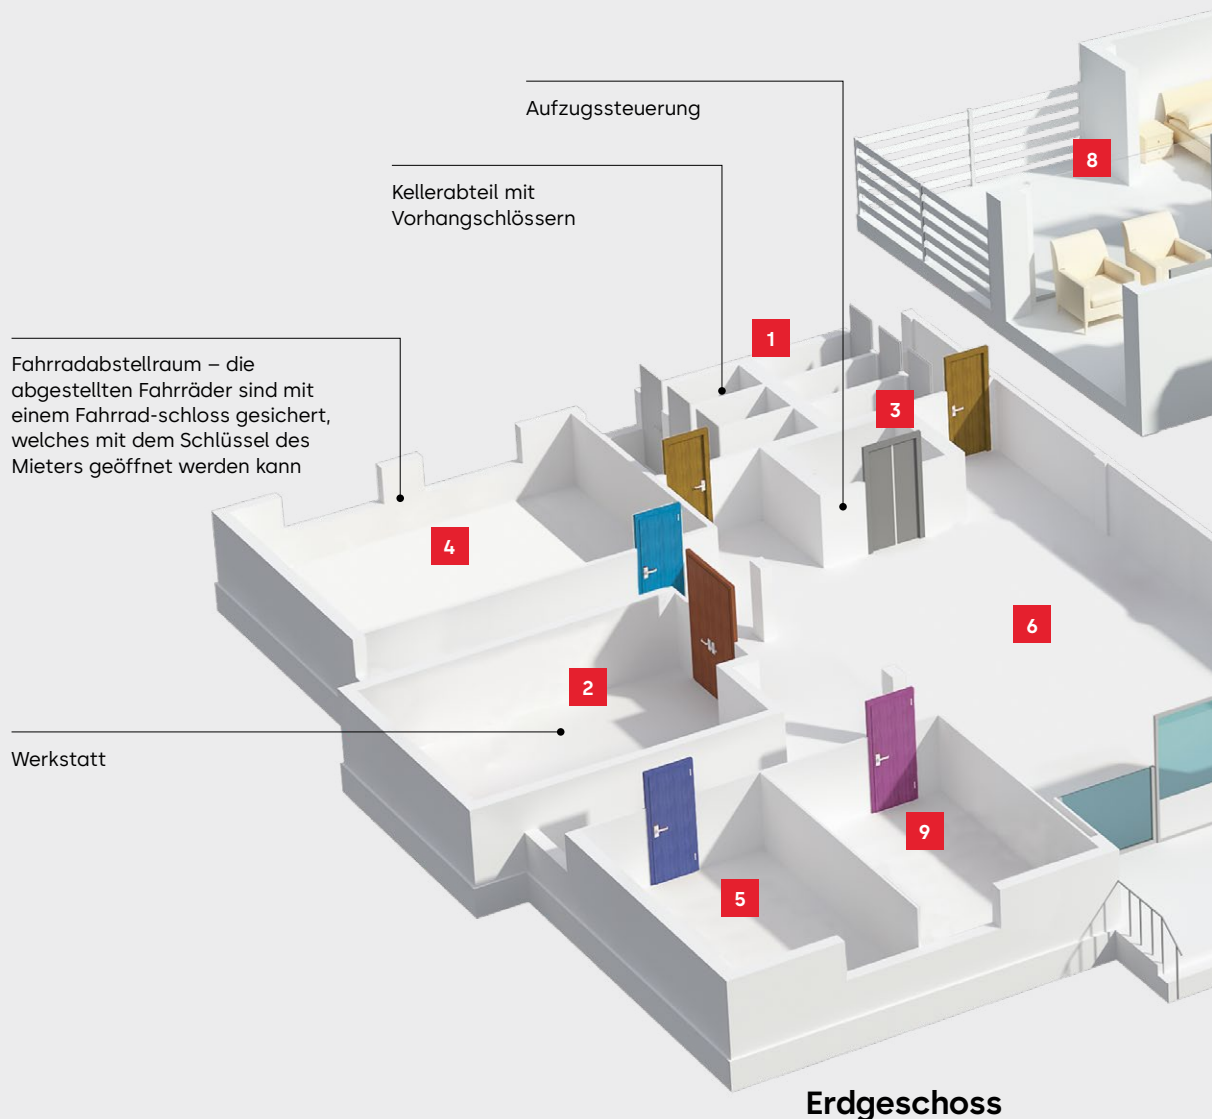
Aufzugssteuerung

Kellerabteil mit Vorhangschlössern

Fahrradabstellraum – die abgestellten Fahrräder sind mit einem Fahrrad-schloss gesichert, welches mit dem Schlüssel des Mieters geöffnet werden kann

Werkstatt

8

1

3

4

6

2

9

5

Erdgeschoss